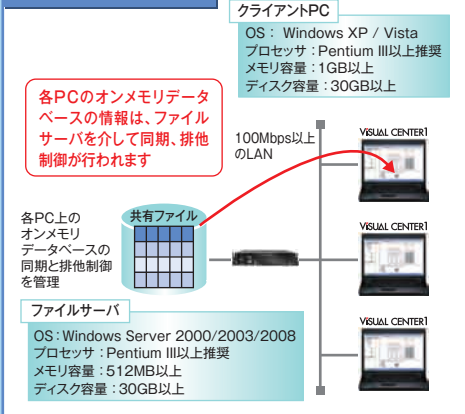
クライアントPC

OS：Windows XP / Vista
プロセッサ：Pentium III以上推奨
メモリ容量：1GB以上
ディスク容量：30GB以上

各PCのオンメモリデータベースの情報は、ファイルサーバを介して同期、排他制御が行われます

100Mbps以上のLAN

VISUAL CENTER1

VISUAL CENTER1

VISUAL CENTER1

共有ファイル

各PC上のオンメモリデータベースの同期と排他制御を管理

ファイルサーバ

OS：Windows Server 2000/2003/2008
プロセッサ：Pentium III以上推奨
メモリ容量：512MB以上
ディスク容量：30GB以上